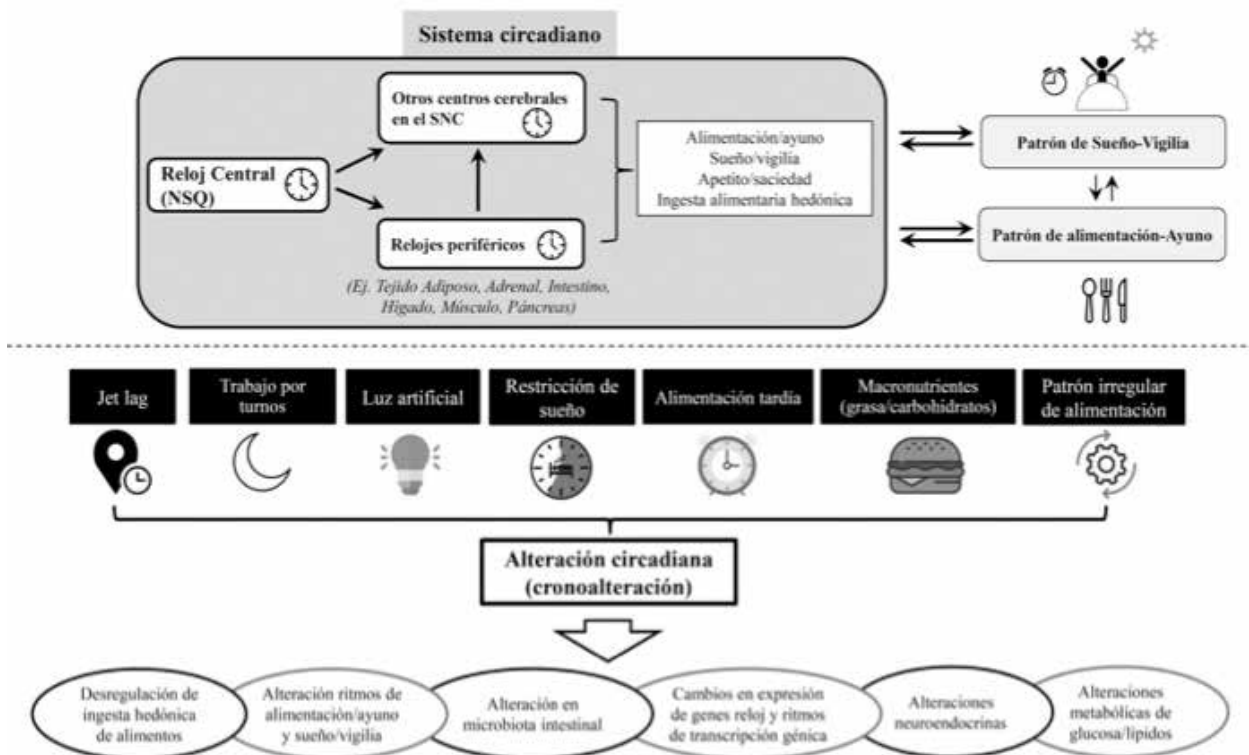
Sistema circadiano

Reloj Central (NSQ)

Otros centros cerebrales en el SNC

Relojes periféricos

(Ej. Tejido Adiposo, Adrenal, Intestino, Hígado, Músculo, Páncreas)

Alimentación/ayuno
Sueño/vigilia
Apetito/saciedad
Ingesta alimentaria hedónica

Patrón de Sueño-Vigilia

Patrón de alimentación-Ayuno

Jet lag

Trabajo por turnos

Luz artificial

Restricción de sueño

Alimentación tardía

Macronutrientes (grasa/carbohidratos)

Patrón irregular de alimentación

Alteración circadiana (cronoalteración)

Desregulación de ingesta hedónica de alimentos

Alteración ritmos de alimentación/ayuno y sueño/vigilia

Alteración en microbiota intestinal

Cambios en expresión de genes reloj y ritmos de transcripción génica

Alteraciones neuroendocrinas

Alteraciones metabólicas de glucosa/lípidos